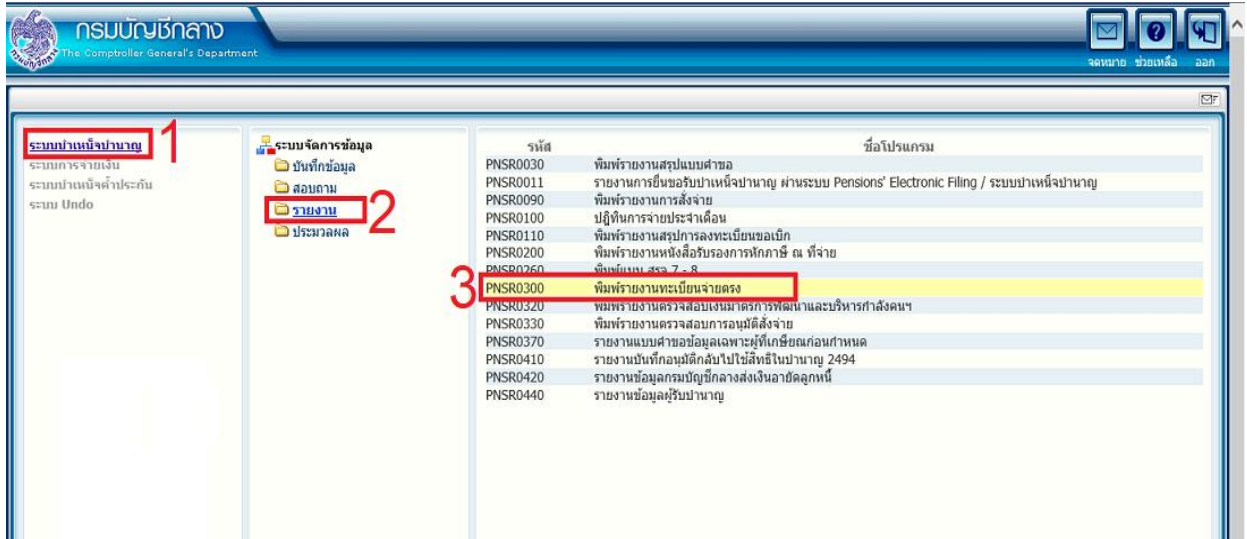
กรมบัญชีกลาง
The Comptroller General's Department

จดหมาย ช่วยเหลือ ออก

ระบบบำเหน็จบำนาญ 1
ระบบการจ่ายเงิน
ระบบบำเหน็จค้ำประกัน
ระบบ Undo

ระบบจัดการข้อมูล
บันทึกข้อมูล
สอบถาม
รายงาน 2
ประมวลผล

| รหัส | ชื่อโปรแกรม |
|---|---|
| PNSR0030 | พิมพ์รายงานสรุปแบบคำขอ |
| PNSR0011 | รายงานการยื่นขอรับบำเหน็จบำนาญ ผ่านระบบ Pensions' Electronic Filing / ระบบบำเหน็จบำนาญ |
| PNSR0090 | พิมพ์รายงานการสั่งจ่าย |
| PNSR0100 | ปฏิทินการจ่ายประจำเดือน |
| PNSR0110 | พิมพ์รายงานสรุปการลงทะเบียนขอเบิก |
| PNSR0200 | พิมพ์รายงานหนังสือรับรองการหักภาษี ณ ที่จ่าย |
| PNSR0260 | พิมพ์แบบ สรจ 7 - 8 |
| 3 PNSR0300 | พิมพ์รายงานทะเบียนจ่ายตรง |
| PNSR0320 | พิมพ์รายงานตรวจสอบเงินมาตรการพัฒนาและบริหารกำลังคนฯ |
| PNSR0330 | พิมพ์รายงานตรวจสอบการอนุมัติสั่งจ่าย |
| PNSR0370 | รายงานแบบคำขอข้อมูลเฉพาะผู้ที่เกษียณก่อนกำหนด |
| PNSR0410 | รายงานบันทึกอนุมัติกลับไปใช้สิทธิในบำนาญ 2494 |
| PNSR0420 | รายงานข้อมูลกรมบัญชีกลางส่งเงินอายัดลูกหนี้ |
| PNSR0440 | รายงานข้อมูลผู้รับบำนาญ |